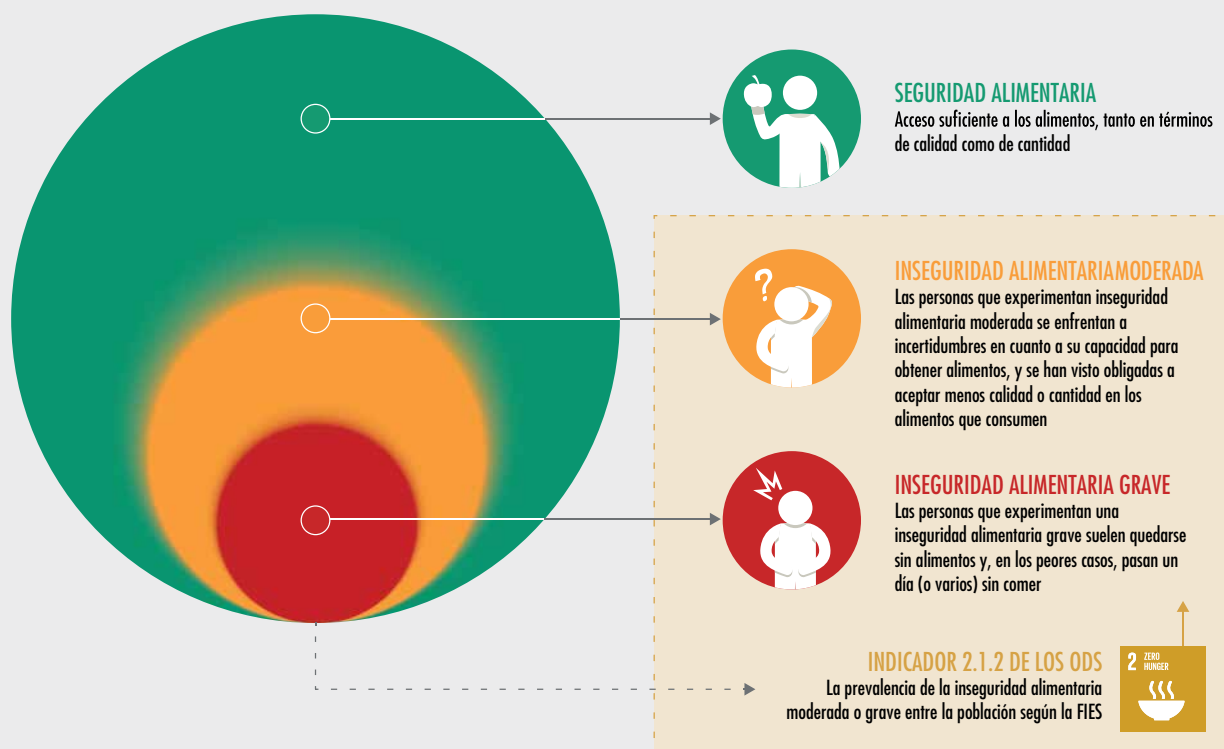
SEGURIDAD ALIMENTARIA
Acceso suficiente a los alimentos, tanto en términos de calidad como de cantidad

?

INSEGURIDAD ALIMENTARIAMODERADA
Las personas que experimentan inseguridad alimentaria moderada se enfrentan a incertidumbres en cuanto a su capacidad para obtener alimentos, y se han visto obligadas a aceptar menos calidad o cantidad en los alimentos que consumen

INSEGURIDAD ALIMENTARIA GRAVE
Las personas que experimentan una inseguridad alimentaria grave suelen quedarse sin alimentos y, en los peores casos, pasan un día (o varios) sin comer

INDICADOR 2.1.2 DE LOS ODS
La prevalencia de la inseguridad alimentaria moderada o grave entre la población según la FIES

2 ZERO HUNGER